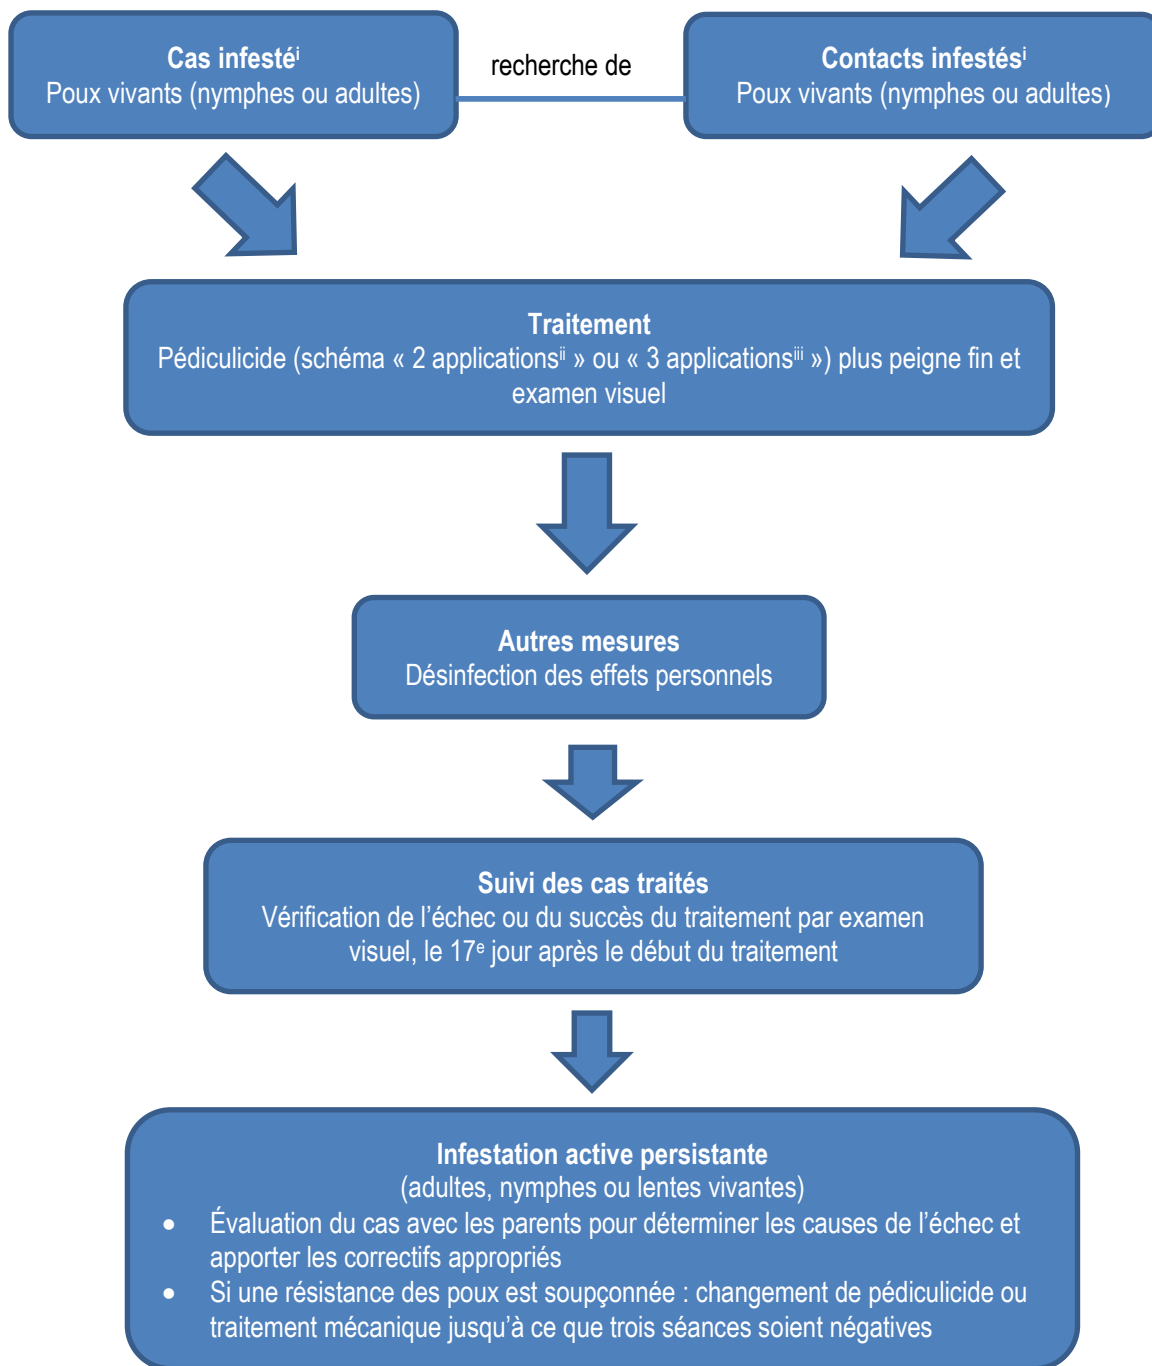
**Cas infesté**$^{i}$
Poux vivants (nymphes ou adultes)

recherche de

**Contacts infestés**$^{i}$
Poux vivants (nymphes ou adultes)

**Traitement**
Pédiculicide (schéma « 2 applications$^{ii}$ » ou « 3 applications$^{iii}$ ») plus peigne fin et examen visuel

**Autres mesures**
Désinfection des effets personnels

**Suivi des cas traités**
Vérification de l'échec ou du succès du traitement par examen visuel, le 17$^{e}$ jour après le début du traitement

**Infestation active persistante**
(adultes, nymphes ou lentes vivantes)
- Évaluation du cas avec les parents pour déterminer les causes de l'échec et apporter les correctifs appropriés
- Si une résistance des poux est soupçonnée : changement de pédiculicide ou traitement mécanique jusqu'à ce que trois séances soient négatives